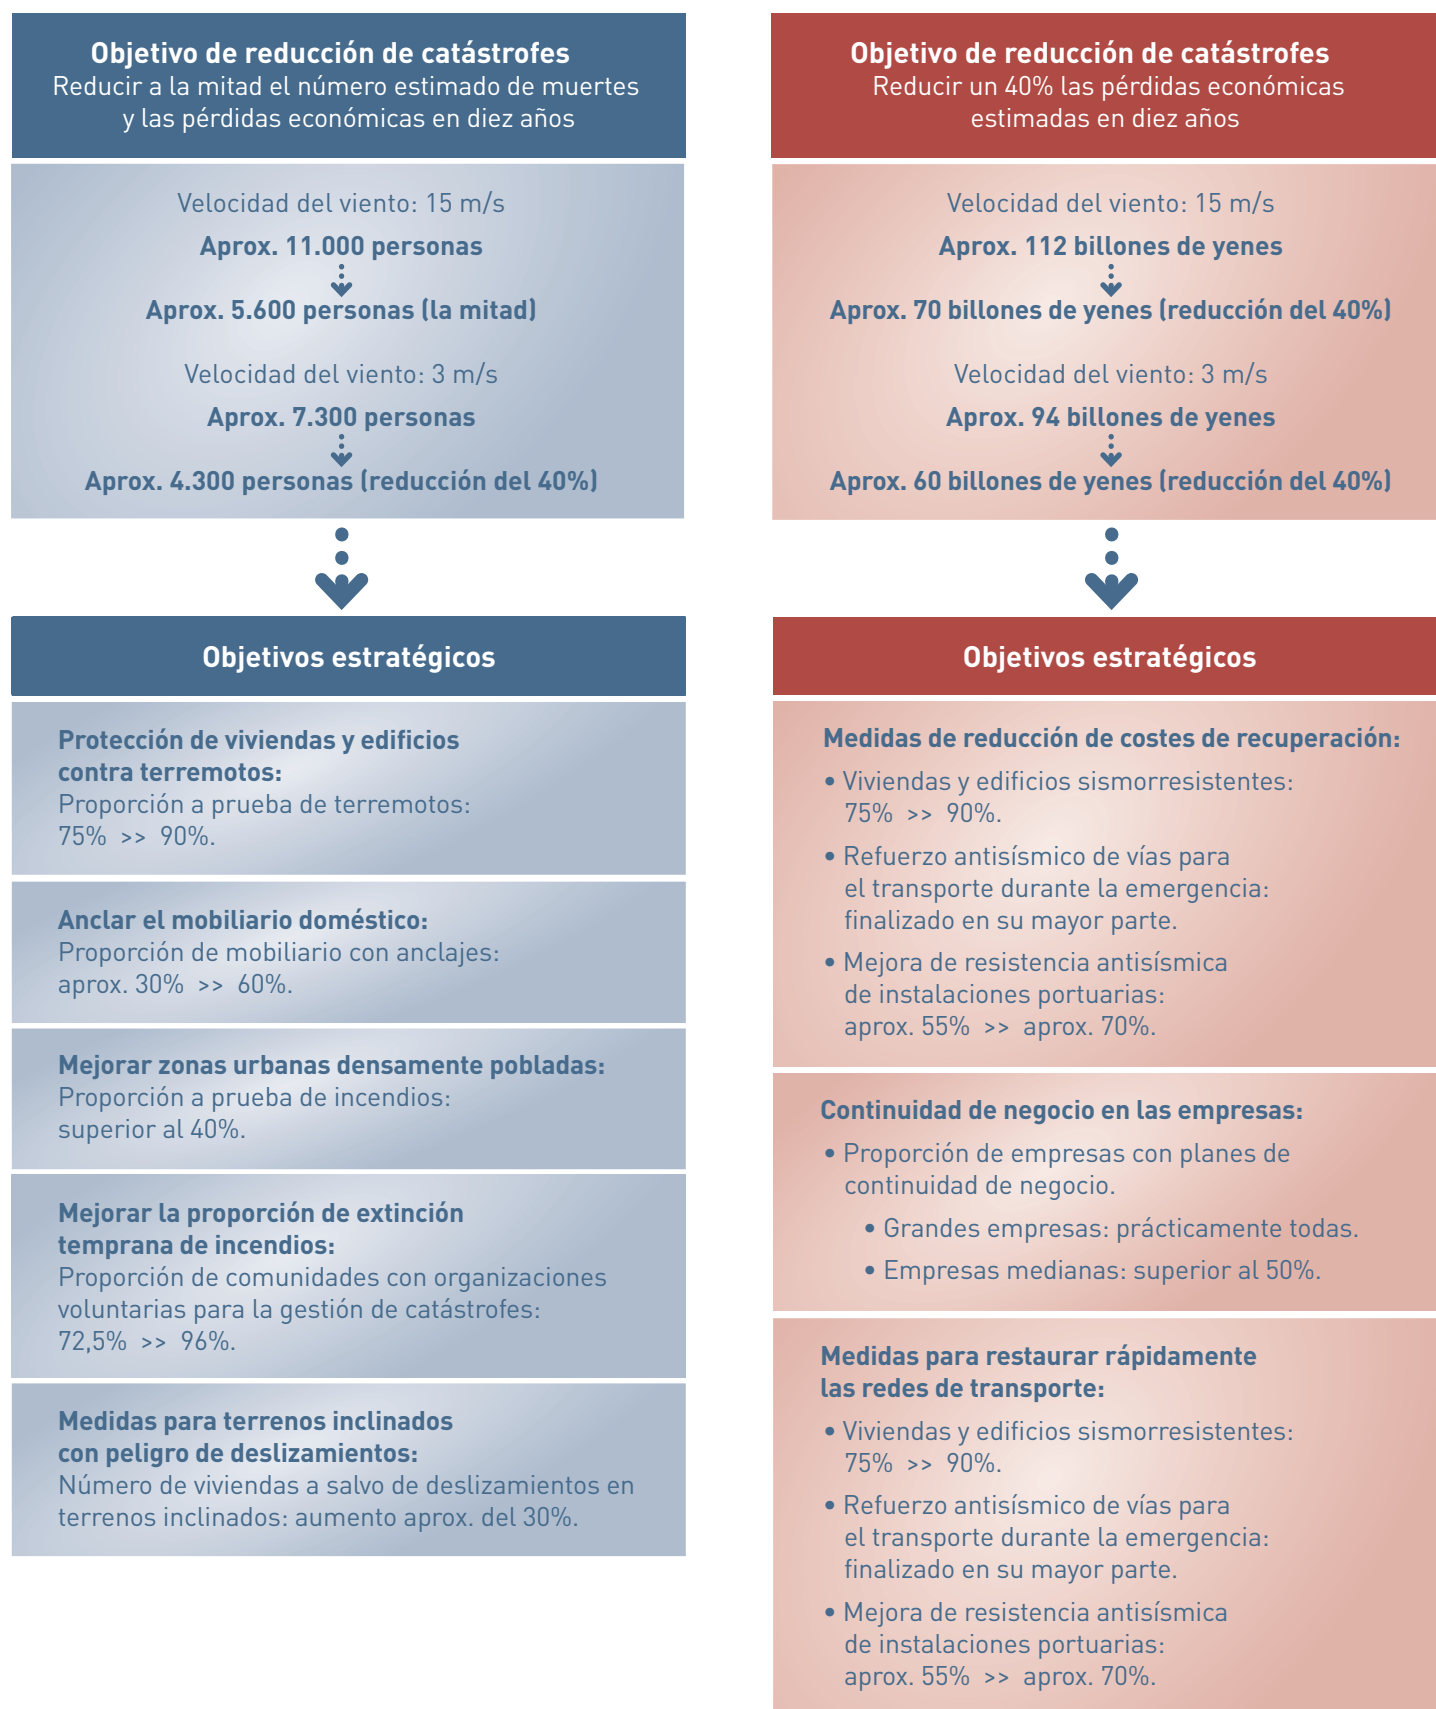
**Objetivo de reducción de catástrofes**
Reducir a la mitad el número estimado de muertes y las pérdidas económicas en diez años

Velocidad del viento: 15 m/s
**Aprox. 11.000 personas**
**Aprox. 5.600 personas (la mitad)**

Velocidad del viento: 3 m/s
**Aprox. 7.300 personas**
**Aprox. 4.300 personas (reducción del 40%)**

**Objetivos estratégicos**

**Protección de viviendas y edificios contra terremotos:**
Proporción a prueba de terremotos: 75% >> 90%.

**Anclar el mobiliario doméstico:**
Proporción de mobiliario con anclajes: aprox. 30% >> 60%.

**Mejorar zonas urbanas densamente pobladas:**
Proporción a prueba de incendios: superior al 40%.

**Mejorar la proporción de extinción temprana de incendios:**
Proporción de comunidades con organizaciones voluntarias para la gestión de catástrofes: 72,5% >> 96%.

**Medidas para terrenos inclinados con peligro de deslizamientos:**
Número de viviendas a salvo de deslizamientos en terrenos inclinados: aumento aprox. del 30%.

**Objetivo de reducción de catástrofes**
Reducir un 40% las pérdidas económicas estimadas en diez años

Velocidad del viento: 15 m/s
**Aprox. 112 billones de yenes**
**Aprox. 70 billones de yenes (reducción del 40%)**

Velocidad del viento: 3 m/s
**Aprox. 94 billones de yenes**
**Aprox. 60 billones de yenes (reducción del 40%)**

**Objetivos estratégicos**

**Medidas de reducción de costes de recuperación:**
• Viviendas y edificios sismorresistentes: 75% >> 90%.
• Refuerzo antisísmico de vías para el transporte durante la emergencia: finalizado en su mayor parte.
• Mejora de resistencia antisísmica de instalaciones portuarias: aprox. 55% >> aprox. 70%.

**Continuidad de negocio en las empresas:**
• Proporción de empresas con planes de continuidad de negocio.
• Grandes empresas: prácticamente todas.
• Empresas medianas: superior al 50%.

**Medidas para restaurar rápidamente las redes de transporte:**
• Viviendas y edificios sismorresistentes: 75% >> 90%.
• Refuerzo antisísmico de vías para el transporte durante la emergencia: finalizado en su mayor parte.
• Mejora de resistencia antisísmica de instalaciones portuarias: aprox. 55% >> aprox. 70%.